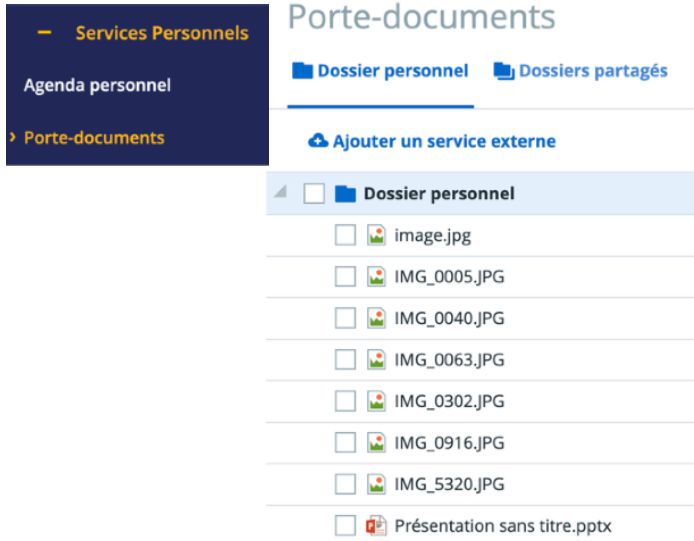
— Services Personnels

Agenda personnel

› Porte-documents

Porte-documents

Dossier personnel

Dossiers partagés

Ajouter un service externe

Dossier personnel

image.jpg

IMG_0005.JPG

IMG_0040.JPG

IMG_0063.JPG

IMG_0302.JPG

IMG_0916.JPG

IMG_5320.JPG

Présentation sans titre.pptx